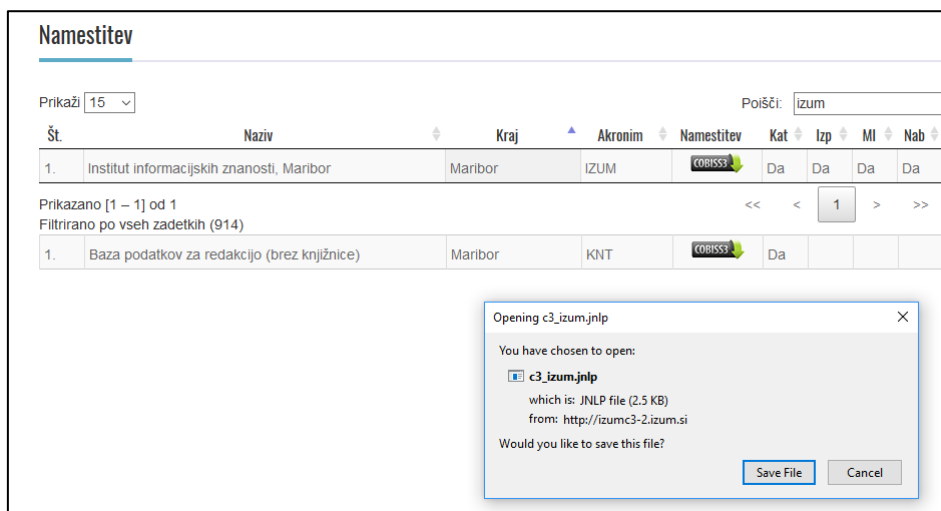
Namestitev

Prikaži 15

Poišči: izum

| Št. | Naziv | Kraj | Akronim | Namestitev | Kat | Izp | MI | Nab |
|---|---|---|---|---|---|---|---|---|
| 1. | Institut informacijskih znanosti, Maribor | Maribor | IZUM | COBISS3 | Da | Da | Da | Da |

Prikazano [1 – 1] od 1
Filtrirano po vseh zadetkih (914)

<< < 1 > >>

| 1. | Baza podatkov za redakcijo (brez knjižnice) | Maribor | KNT | COBISS3 | Da | | | |
|---|---|---|---|---|---|---|---|---|

Opening c3_izum.jnlp

You have chosen to open:

c3_izum.jnlp

which is: JNLP file (2.5 KB)
from: http://izumc3-2.izum.si

Would you like to save this file?

Save File Cancel